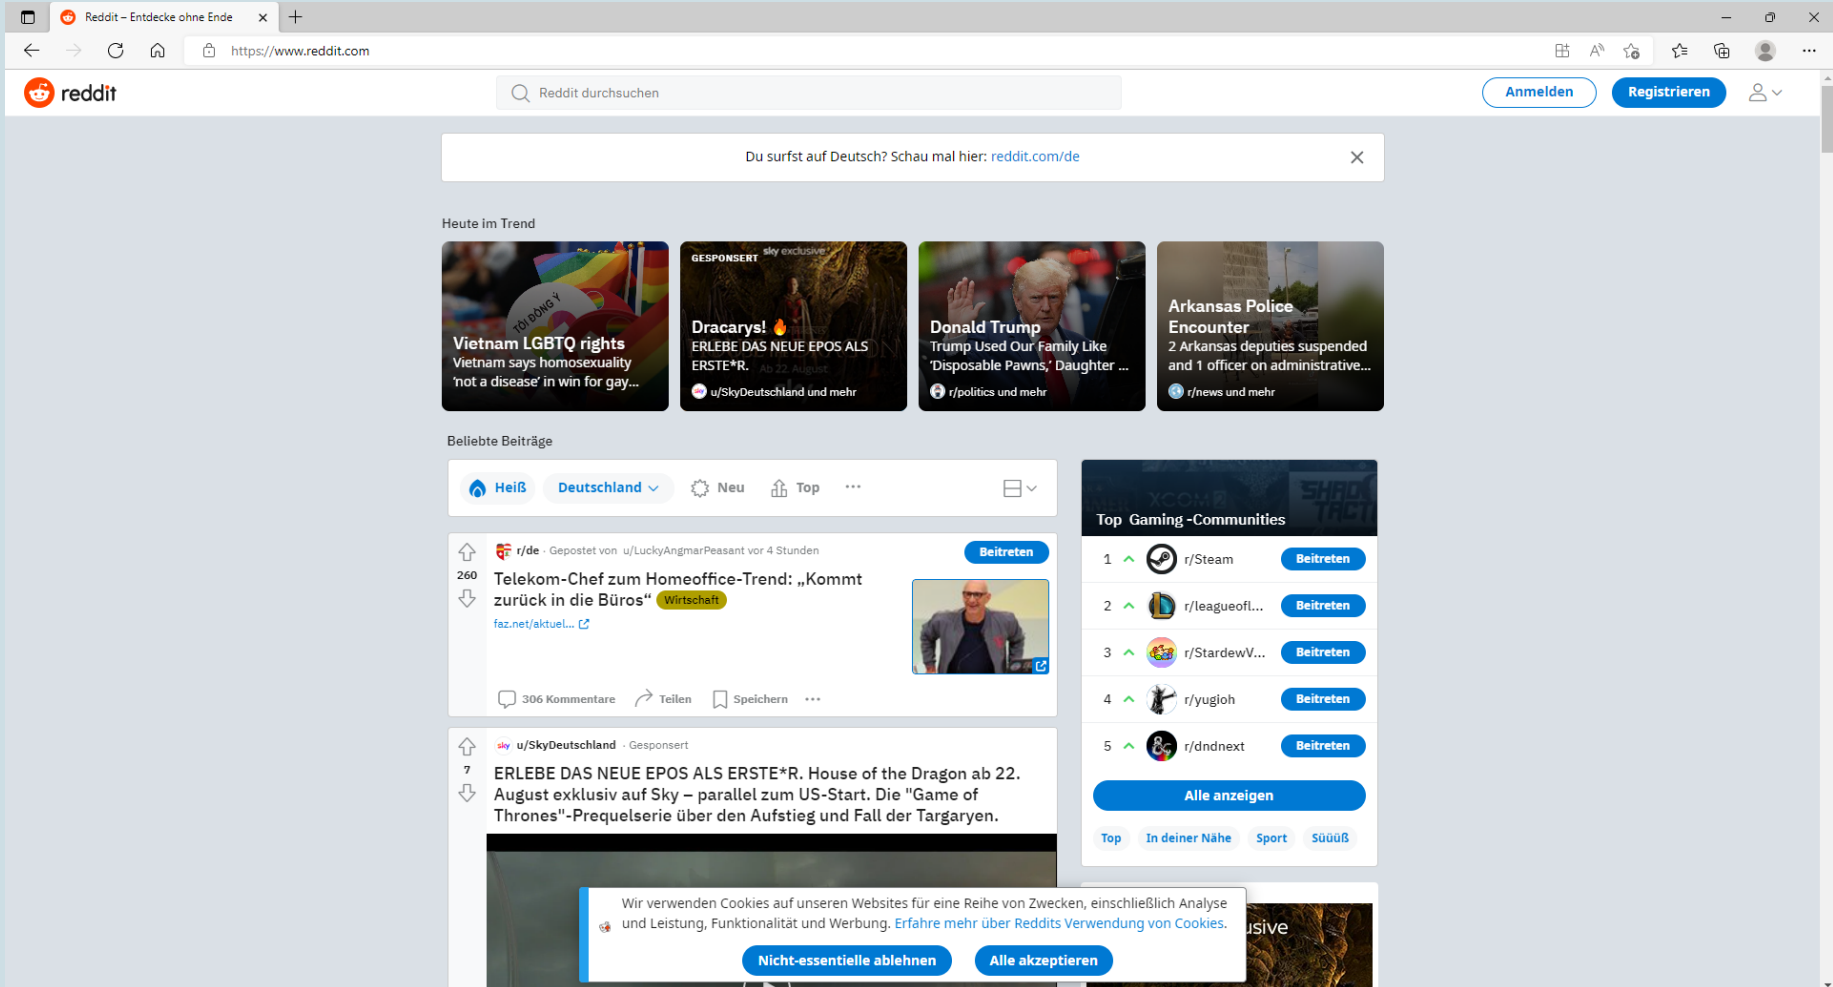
Reddit – Entdecke ohne Ende

https://www.reddit.com

reddit

Reddit durchsuchen

Anmelden

Registrieren

Du surfst auf Deutsch? Schau mal hier: reddit.com/de

Heute im Trend

TÔI ĐỒNG Ý
Vietnam LGBTQ rights
Vietnam says homosexuality 'not a disease' in win for gay...

GESPONSERT sky exclusive
Dracarys! 🔥
ERLEBE DAS NEUE EPOS ALS ERSTE*R. Ab 22. August
u/SkyDeutschland und mehr

Donald Trump
Trump Used Our Family Like 'Disposable Pawns,' Daughter ...
r/politics und mehr

Arkansas Police Encounter
2 Arkansas deputies suspended and 1 officer on administrative...
r/news und mehr

Beliebte Beiträge

Heiß
Deutschland
Neu
Top
...

r/de · Gepostet von u/LuckyAngmarPeasant vor 4 Stunden
Beitreten
260
Telekom-Chef zum Homeoffice-Trend: „Kommt zurück in die Büros“ Wirtschaft
faz.net/aktuel...
306 Kommentare
Teilen
Speichern
...

u/SkyDeutschland · Gesponsert
7
ERLEBE DAS NEUE EPOS ALS ERSTE*R. House of the Dragon ab 22. August exklusiv auf Sky – parallel zum US-Start. Die "Game of Thrones"-Prequelserie über den Aufstieg und Fall der Targaryen.

Top Gaming -Communities
1 r/Steam Beitreten
2 r/leagueofl... Beitreten
3 r/StardewV... Beitreten
4 r/yugioh Beitreten
5 r/dndnext Beitreten
Alle anzeigen
Top
In deiner Nähe
Sport
Süüüß

usive

Wir verwenden Cookies auf unseren Websites für eine Reihe von Zwecken, einschließlich Analyse und Leistung, Funktionalität und Werbung. Erfahre mehr über Reddits Verwendung von Cookies.
Nicht-essentielle ablehnen
Alle akzeptieren